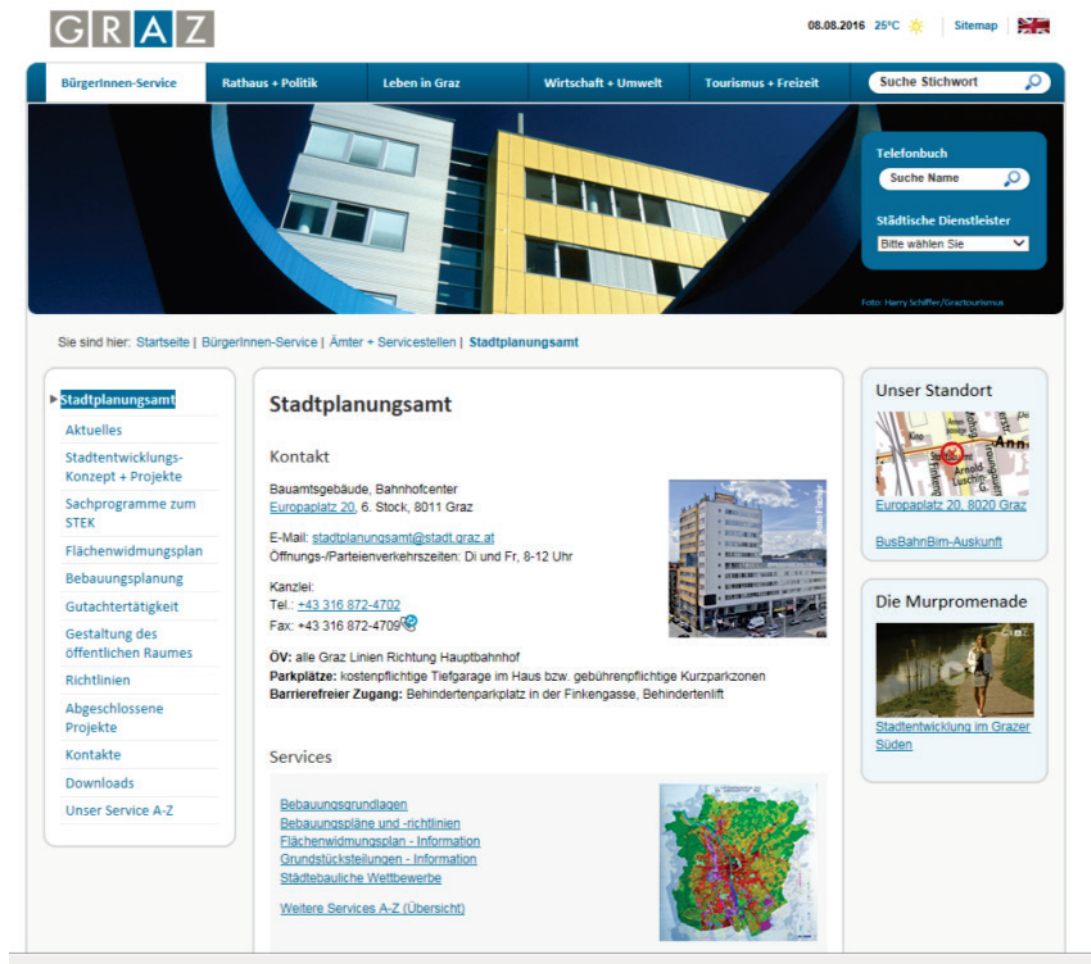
GRAZ

08.08.2016 25°C Sitemap

BürgerInnen-Service | Rathaus + Politik | Leben in Graz | Wirtschaft + Umwelt | Tourismus + Freizeit | Suche Stichwort

Telefonbuch
Suche Name

Städtische Dienstleister
Bitte wählen Sie

Foto: Harry Schiffer/Graztourismus

Sie sind hier: Startseite | BürgerInnen-Service | Ämter + Servicestellen | Stadtplanungsamt

Stadtplanungsamt
Aktuelles
Stadtentwicklungs-Konzept + Projekte
Sachprogramme zum STEK
Flächenwidmungsplan
Bebauungsplanung
Gutachtertätigkeit
Gestaltung des öffentlichen Raumes
Richtlinien
Abgeschlossene Projekte
Kontakte
Downloads
Unser Service A-Z

Stadtplanungsamt

Kontakt

Bauamtsgebäude, Bahnhofcenter
Europaplatz 20, 6. Stock, 8011 Graz

E-Mail: stadtplanungsamt@stadt.graz.at
Öffnungs-/Parteienverkehrszeiten: Di und Fr, 8-12 Uhr

Kanzlei:
Tel.: +43 316 872-4702
Fax: +43 316 872-4709

ÖV: alle Graz Linien Richtung Hauptbahnhof
Parkplätze: kostenpflichtige Tiefgarage im Haus bzw. gebührenpflichtige Kurzparkzonen
Barrierefreier Zugang: Behindertenparkplatz in der Finkengasse, Behindertenlift

Services

Bebauungsgrundlagen
Bebauungspläne und -richtlinien
Flächenwidmungsplan - Information
Grundstücksteilungen - Information
Städtebauliche Wettbewerbe

Weitere Services A-Z (Übersicht)

Unser Standort
Europaplatz 20, 8020 Graz
BusBahnBim-Auskunft

Die Murpromenade
Stadtentwicklung im Grazer Süden